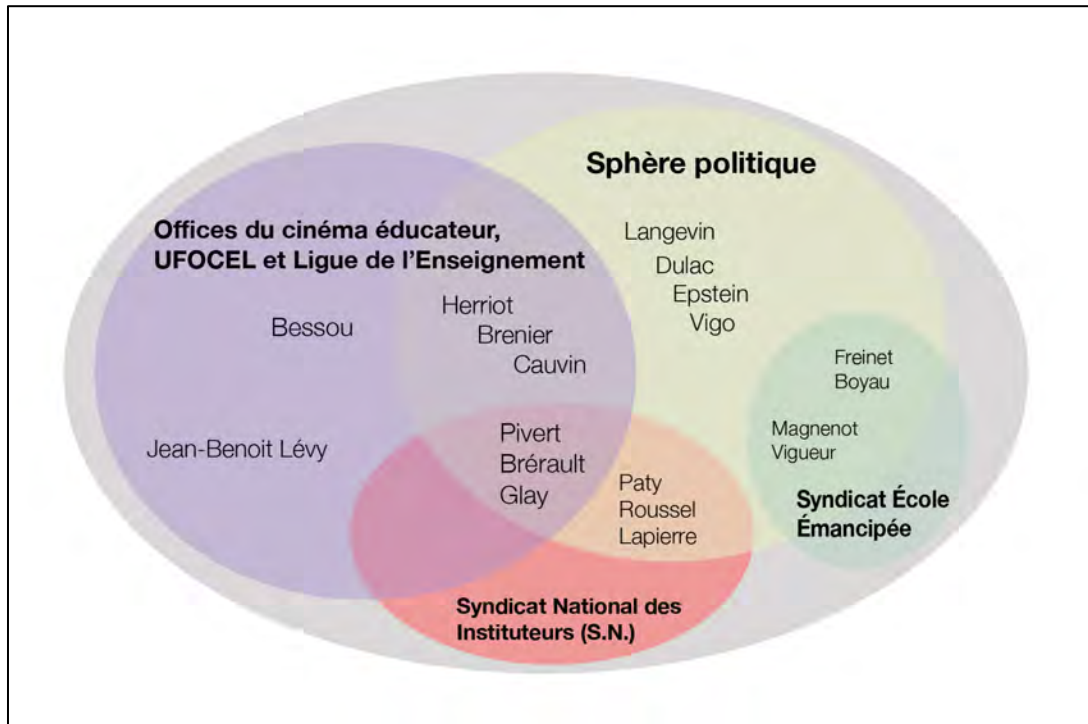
Sphère politique

Offices du cinéma éducateur, UFOCEL et Ligue de l'Enseignement

Langevin
Dulac
Epstein
Vigo

Bessou

Herriot
Brenier
Cauvin

Freinet
Boyau

Magnenot
Vigueur

Jean-Benoit Lévy

Pivert
Brérault
Glay

Paty
Roussel
Lapierre

Syndicat École Émancipée

Syndicat National des Instituteurs (S.N.)